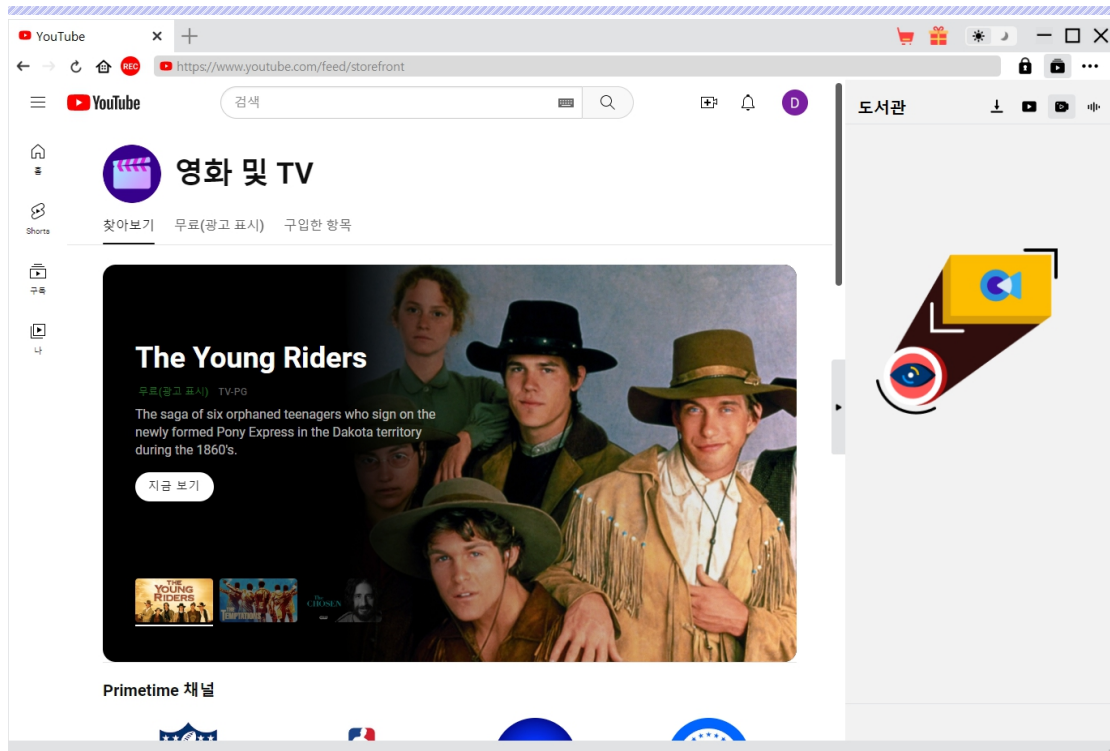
YouTube

https://www.youtube.com/feed/storefront

REC

YouTube

검색

D

도서관

홈

Shorts

구독

나

영화 및 TV

찾아보기 무료(광고 표시) 구입한 항목

The Young Riders

무료(광고 표시) TV-PG

The saga of six orphaned teenagers who sign on the newly formed Pony Express in the Dakota territory during the 1860's.

지금 보기

THE YOUNG RIDERS

THE TEMPTATIONS

THE CHOSEN

Primetime 채널